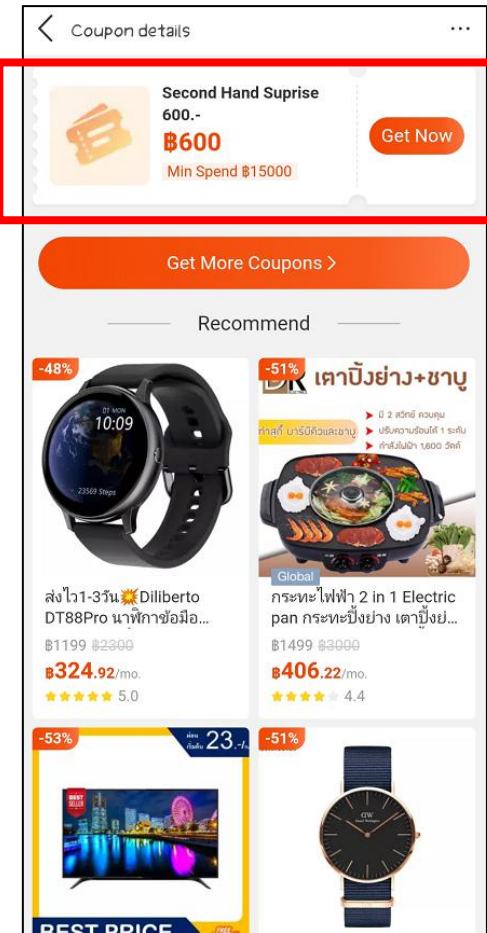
Coupon details

Second Hand Suprise 600.-
฿600
Min Spend ฿15000
Get Now

Get More Coupons >

Recommend

-48%
DT MON
10:09
23569 Steps
ส่งไว1-3วัน💥Diliberto DT88Pro นาฬิกาข้อมือ...
฿1199 ฿2300
฿324.92/mo.
5.0

-51%
DR เตาปิ้งย่าง+ชาบู
มี 2 สวิตช์ ควบคุม
ทำสุกี้ บาร์บีคิวและชาบู
ปรับความร้อนได้ 1 ระดับ
กำลังไฟฟ้า 1,600 วัตต์
Global
กระทะไฟฟ้า 2 in 1 Electric pan กระทะปิ้งย่าง เตาปิ้งย่...
฿1499 ฿3000
฿406.22/mo.
4.4

-53%
23.
BEST PRICE

-51%
DW